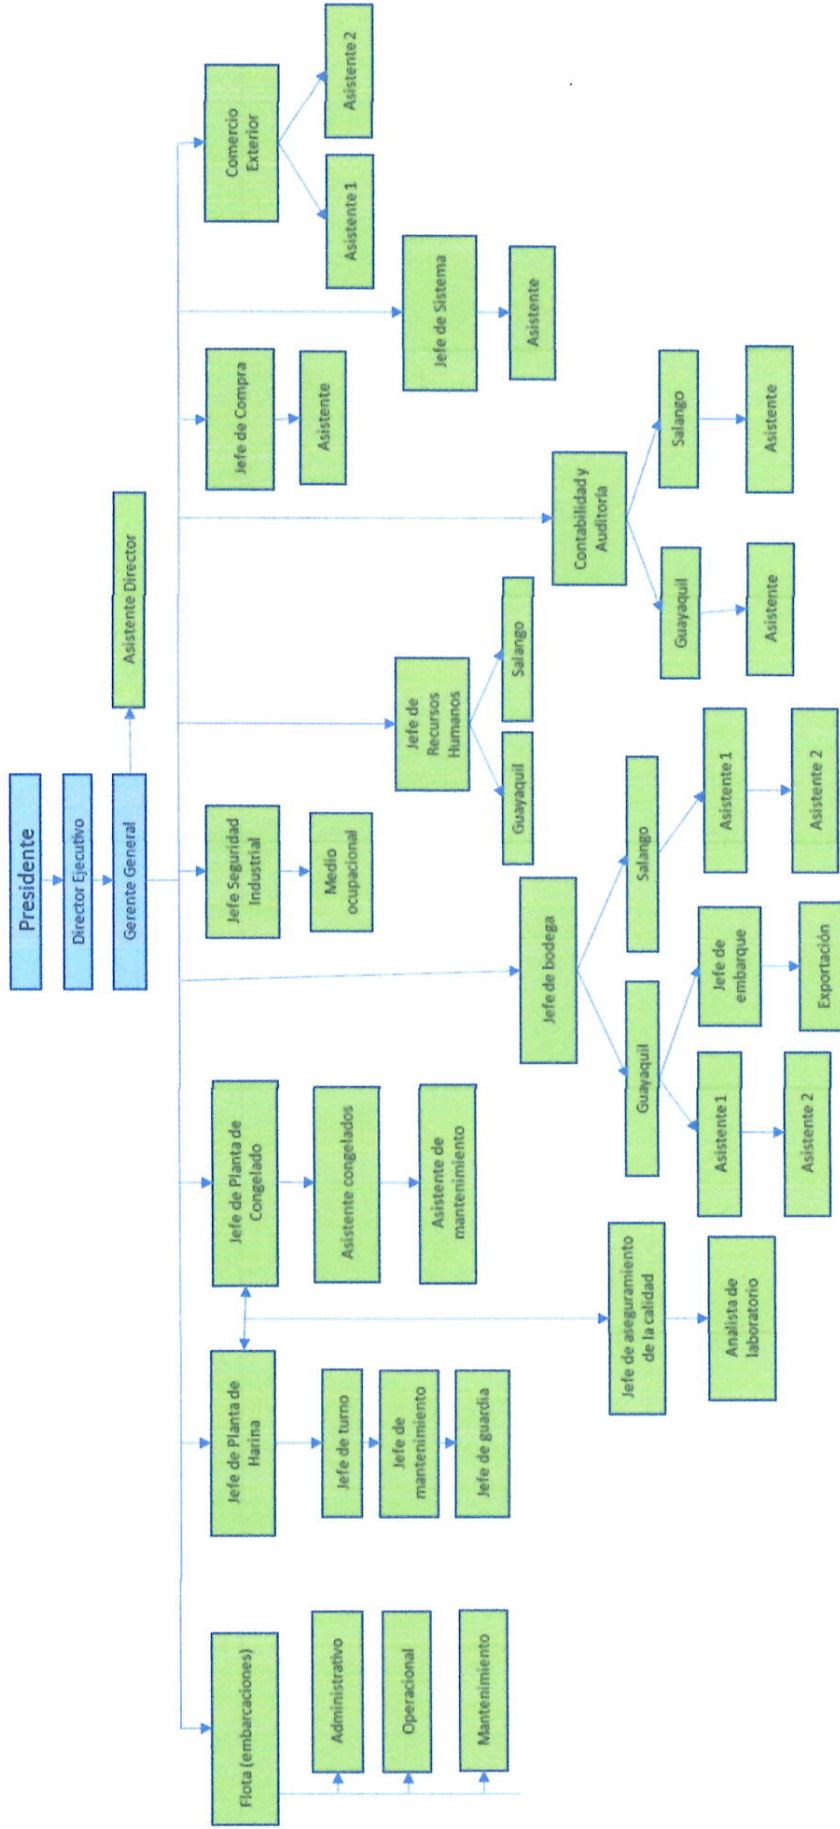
Presidente

Director Ejecutivo

Gerente General

Asistente Director

Comercio Exterior

Asistente 1

Asistente 2

Jefe de Sistema

Asistente

Jefe de Compra

Asistente

Contabilidad y Auditoría

Guayaquil

Asistente

Salango

Asistente

Jefe de Recursos Humanos

Guayaquil

Salango

Jefe Seguridad Industrial

Medio ocupacional

Jefe de bodega

Guayaquil

Asistente 1

Asistente 2

Jefe de embarque

Exportación

Salango

Asistente 1

Asistente 2

Jefe de Planta de Congelado

Asistente congelados

Asistente de mantenimiento

Jefe de aseguramiento de la calidad

Analista de laboratorio

Jefe de Planta de Harina

Jefe de turno

Jefe de mantenimiento

Jefe de guardia

Flota (embarcaciones)

Administrativo

Operacional

Mantenimiento